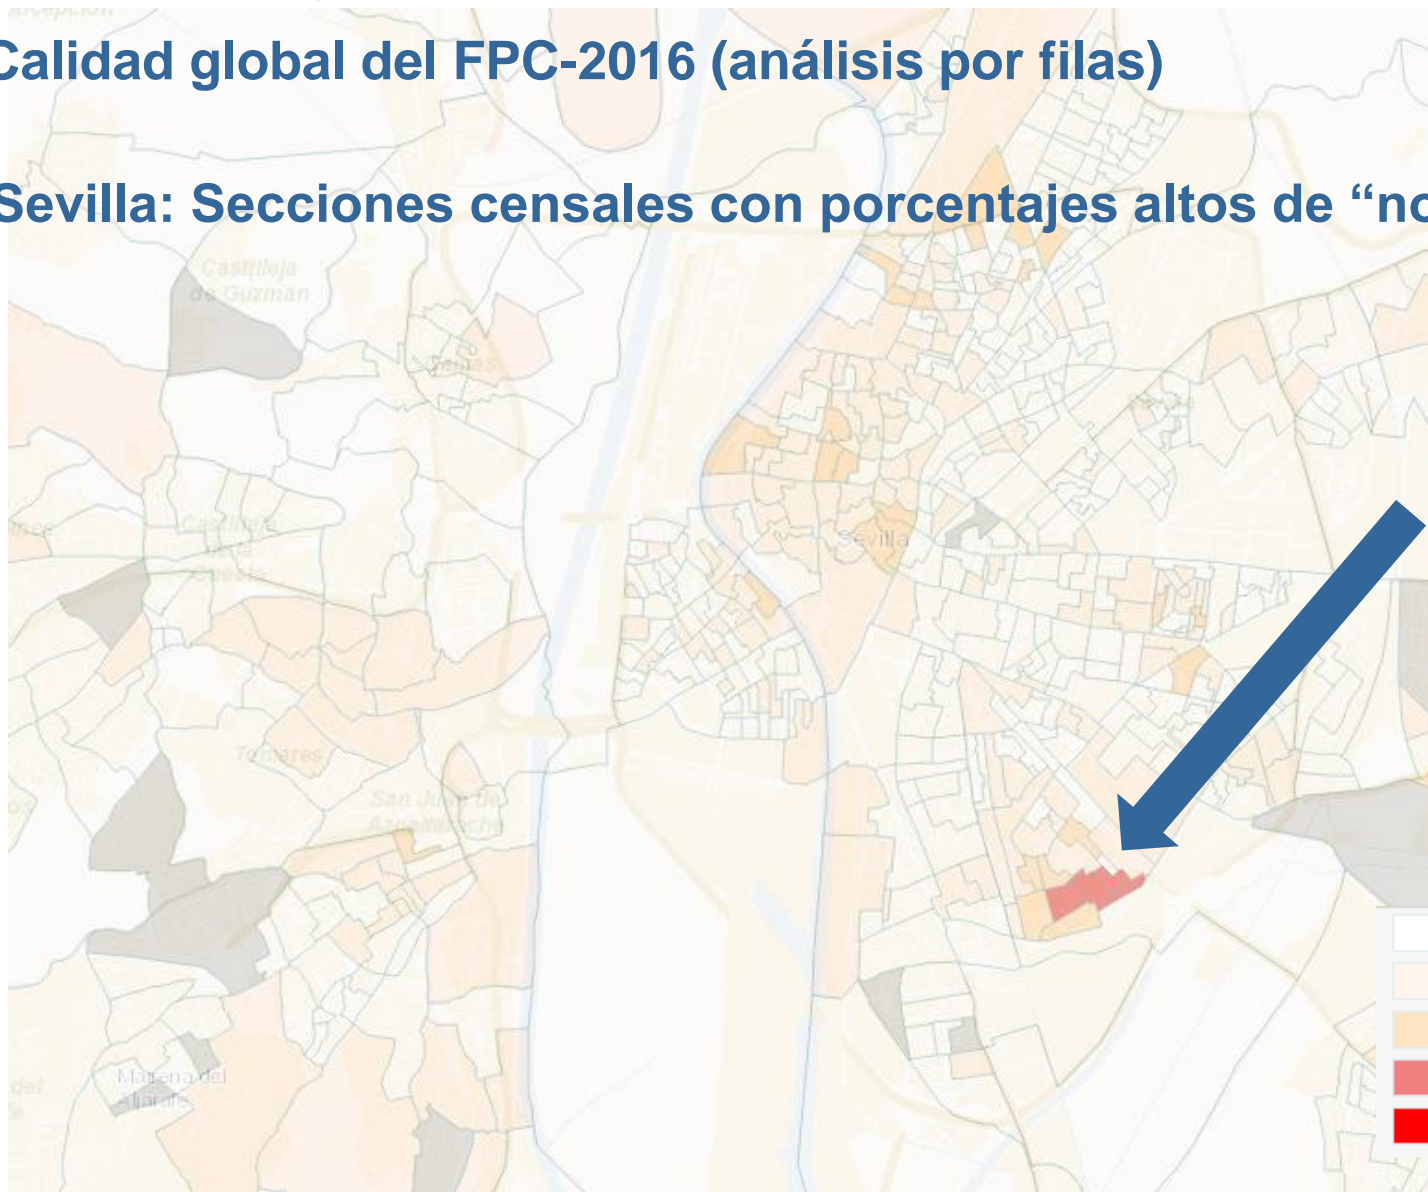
Calidad global del FPC-2016 (análisis por filas)

Sevilla: Secciones censales con porcentajes altos de “no

Castilleja de Guzman

Camas

Castilleja de la Cuesta

Sevilla

Tomares

San Juan de Aznalfarache

Mairena del Aljarafe